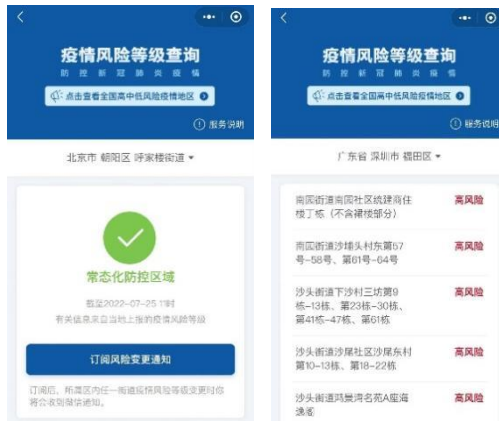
疫情风险等级查询
防控新冠肺炎疫情
点击查看全国高中低风险疫情地区
服务说明
北京市 朝阳区 呼家楼街道
常态化防控区域
截至2022-07-25 11时
有关信息来自当地上报的疫情风险等级
订阅风险变更通知
订阅后，所选区内任一街道疫情风险等级变更时你将会收到提醒通知。

疫情风险等级查询
防控新冠肺炎疫情
点击查看全国高中低风险疫情地区
服务说明
广东省 深圳市 福田区

| | |
|---|---|
| 南园街道南园社区统建商住楼丁栋（不含裙楼部分） | 高风险 |
| 南园街道沙埔头村东第57号~58号、第61号~64号 | 高风险 |
| 沙头街道下沙村三坊第9栋~13栋、第23栋~30栋、第41栋~47栋、第61栋 | 高风险 |
| 沙头街道沙尾社区沙尾东村第10~13栋、第18~22栋 | 高风险 |
| 沙头街道鸿景湾名苑A座海逸阁 | 高风险 |